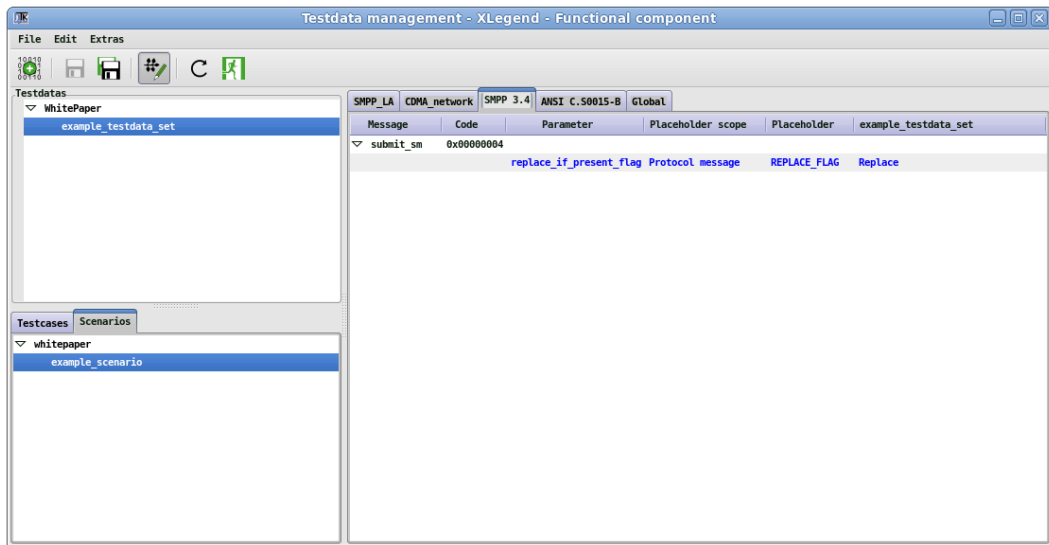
Testdata management - XLegend - Functional component

File Edit Extras

Testdatas
▽ WhitePaper
example_testdata_set

Testcases Scenarios
▽ whitepaper
example_scenario

SMPP_LA CDMA_network SMPP 3.4 ANSI C.S0015-B Global

| Message | Code | Parameter | Placeholder scope | Placeholder | example_testdata_set |
|---|---|---|---|---|---|
| ▽ submit_sm | 0x00000004 | | | | |
| | | replace_if_present_flag | Protocol message | REPLACE_FLAG | Replace |